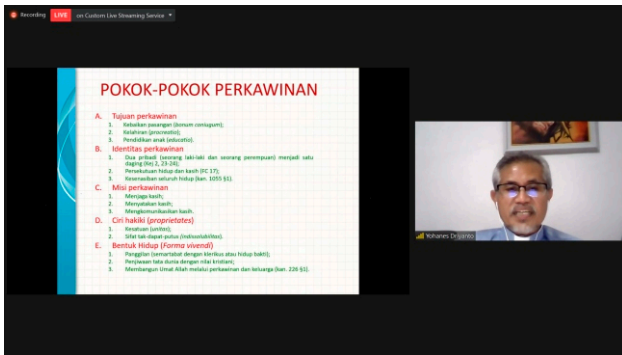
Recording LIVE on Custom Live Streaming Service

POKOK-POKOK PERKAWINAN

A. Tujuan perkawinan
1. Kebaikan pasangan (bonum coniugum);
2. Kelahiran (procreatio);
3. Pendidikan anak (educatio).

B. Identitas perkawinan
1. Dua pribadi (seorang laki-laki dan seorang perempuan) menjadi satu daging (Kej 2, 23-24);
2. Persekutuan hidup dan kasih (FC 17);
3. Kesenasiban seluruh hidup (kan. 1055 §1).

C. Misi perkawinan
1. Menjaga kasih;
2. Menyatakan kasih;
3. Mengkomunikasikan kasih.

D. Ciri hakiki (proprietates)
1. Kesatuan (unitas);
2. Sifat tak dapat putus (indissolubilitas).

E. Bentuk Hidup (Forma vivendi)
1. Panggilan (semartabat dengan klerikus atau hidup bakti);
2. Penjiwaan tata dunia dengan nilai kristiani;
3. Membangun Umat Allah melalui perkawinan dan keluarga (kan. 226 §1).

Yohanes Driyanto